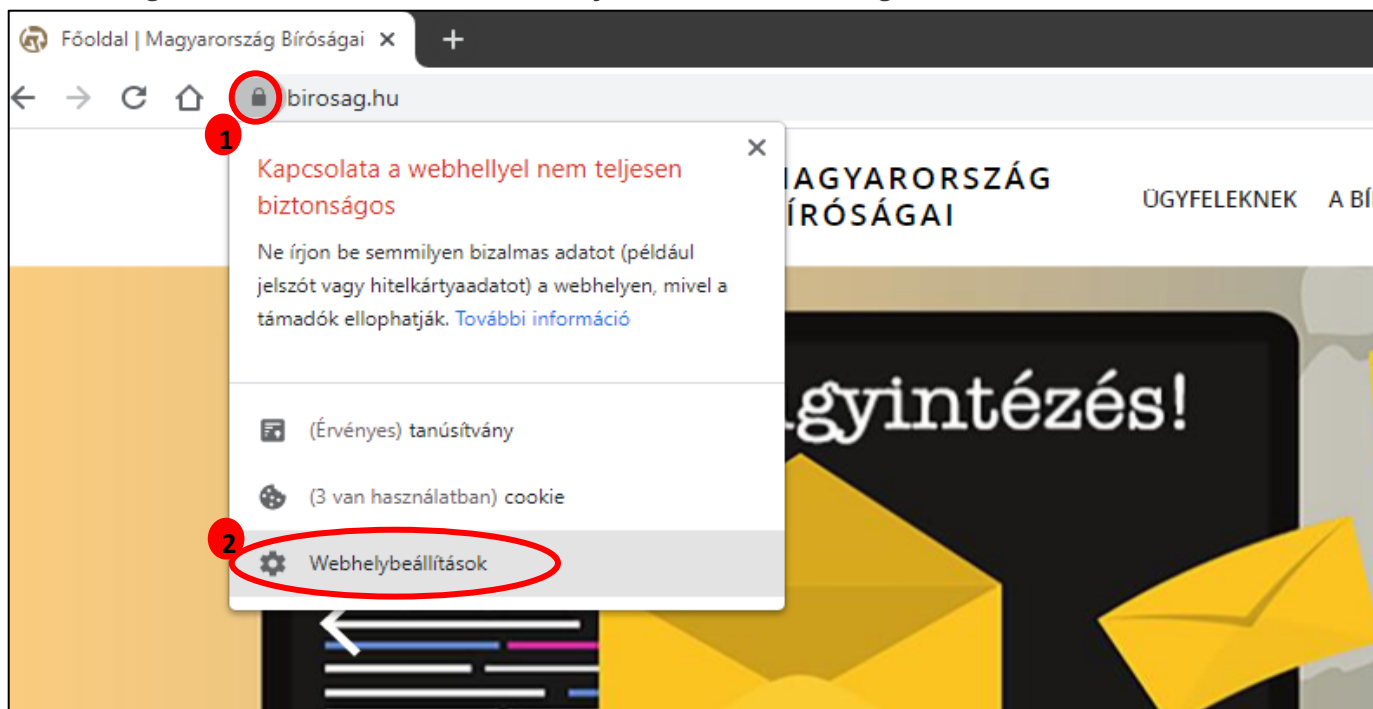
Főoldal | Magyarország Bíróságai ×
+
birosag.hu
1
×
Kapcsolata a webhellyel nem teljesen biztonságos
Ne írjon be semmilyen bizalmas adatot (például jelszót vagy hitelkártyaadatot) a webhelyen, mivel a támadók ellophatják. További információ
(Érvényes) tanúsítvány
(3 van használatban) cookie
2
Webhelybeállítások
MAGYARORSZÁG BÍRÓSÁGAI
ÜGYFELEKNEK
A BÍ
ügyintézés!